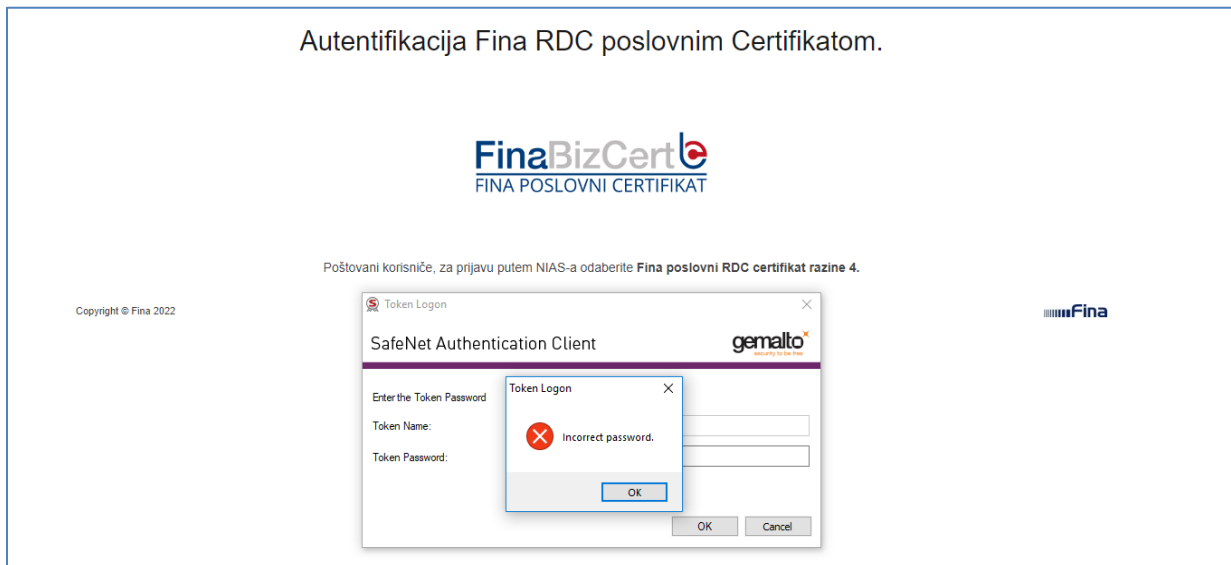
Autentifikacija Fina RDC poslovnim Certifikatom.

FinaBizCert
FINA POSLOVNI CERTIFIKAT

Poštovani korisniče, za prijavu putem NIAS-a odaberite **Fina poslovni RDC certifikat razine 4.**

Copyright © Fina 2022

Fina

Token Logon

SafeNet Authentication Client

gemalto
security to be free

Enter the Token Password

Token Name:

Token Password:

OK

Cancel

Token Logon

Incorrect password.

OK